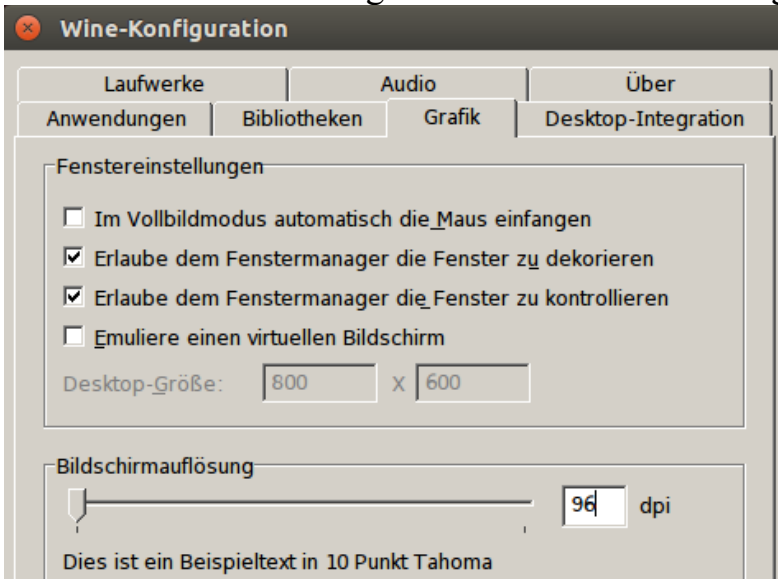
Wine-Konfiguration

Laufwerke | Audio | Über
Anwendungen | Bibliotheken | Grafik | Desktop-Integration

Fenstereinstellungen

☐ Im Vollbildmodus automatisch die Maus einfangen
☑ Erlaube dem Fenstermanager die Fenster zu dekorieren
☑ Erlaube dem Fenstermanager die Fenster zu kontrollieren
☐ Emuliere einen virtuellen Bildschirm

Desktop-Größe: 800 X 600

Bildschirmauflösung

96 dpi

Dies ist ein Beispieltext in 10 Punkt Tahoma